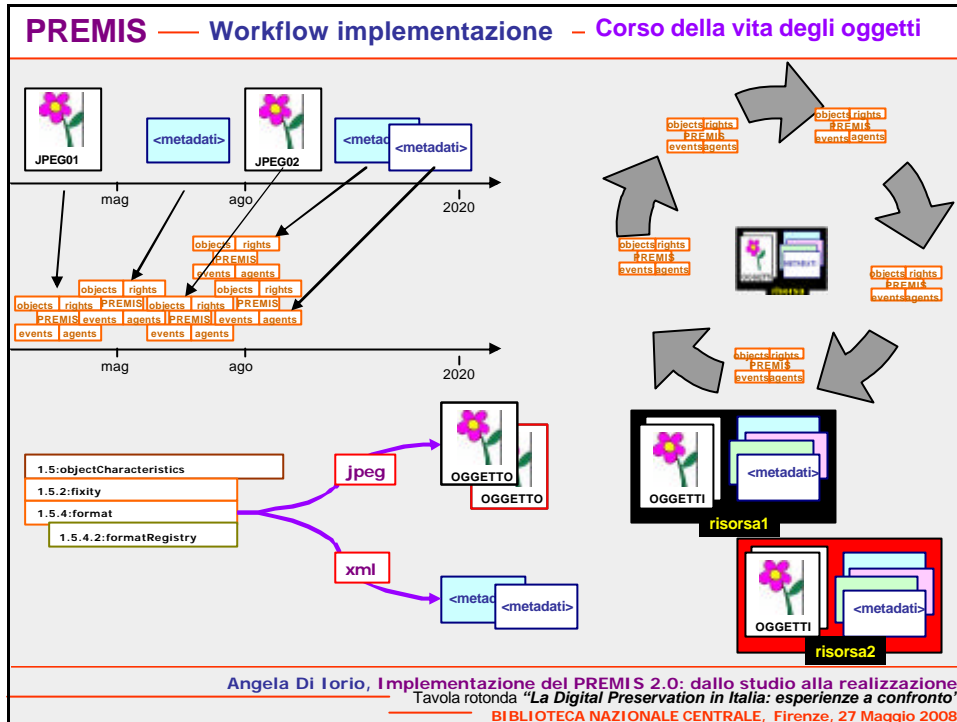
PREMIS — Workflow implementazione – Corso della vita degli oggetti

JPEG01

<metadati>

JPEG02

<metad

<metadati>

mag

ago

2020

objects rights
PREMIS
events agents

objects rights
PREMIS
events agents

objects rights
PREMIS
events agents

objects rights
PREMIS
events agents

objects rights
PREMIS
events agents

mag

ago

2020

1.5:objectCharacteristics

1.5.2:fixity

1.5.4:format

1.5.4.2:formatRegistry

jpeg

xml

OGGETTO

OGGETTO

<metad

<metadati>

objects rights
PREMIS
events agents

objects rights
PREMIS
events agents

objects rights
PREMIS
events agents

objects rights
PREMIS
events agents

objects rights
PREMIS
events agents

OGGETTI

risorsa

OGGETTI

<metadati>

risorsa1

OGGETTI

<metadati>

risorsa2

Angela Di Iorio, Implementazione del PREMIS 2.0: dallo studio alla realizzazione
Tavola rotonda "La Digital Preservation in Italia: esperienze a confronto"
BIBLIOTECA NAZIONALE CENTRALE, Firenze, 27 Maggio 2008